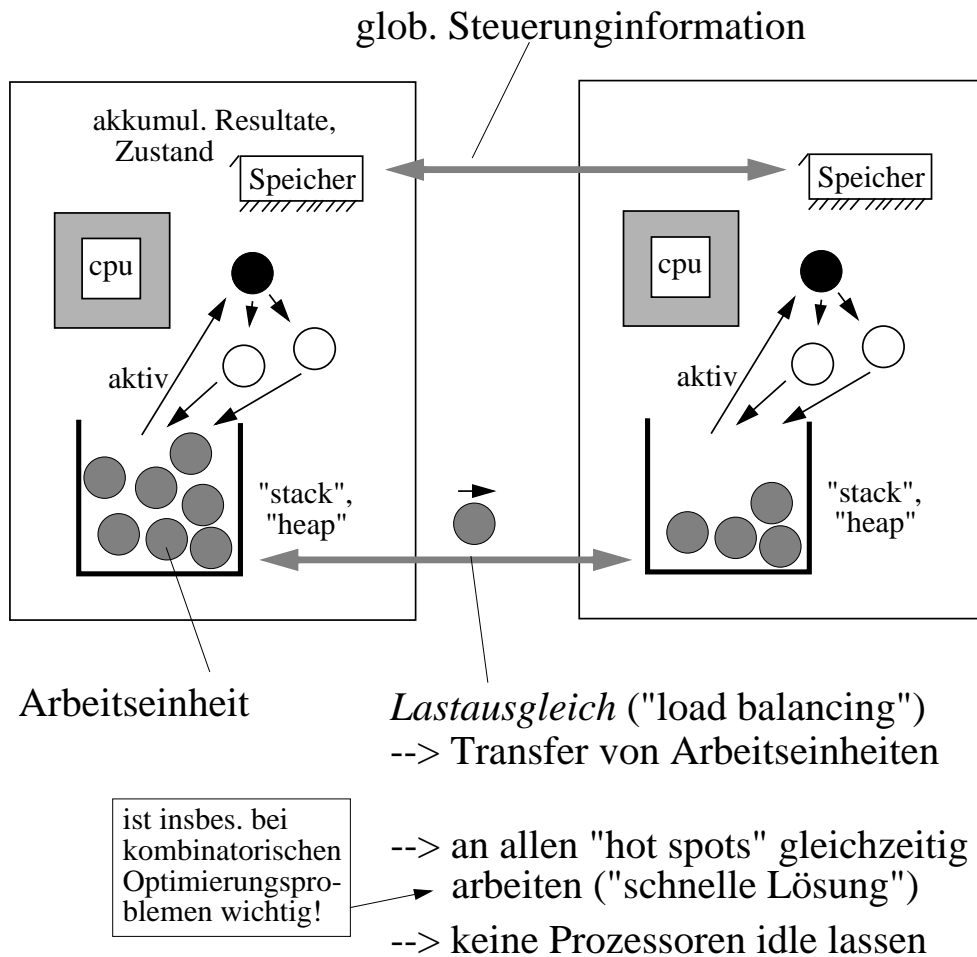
glob. Steuerunginformation

akkumul. Resultate, Zustand

Speicher

cpu

aktiv

"stack", "heap"

Speicher

cpu

aktiv

"stack", "heap"

Arbeitseinheit

*Lastausgleich* ("load balancing")
--> Transfer von Arbeitseinheiten

ist insbes. bei kombinatorischen Optimierungsproblemen wichtig!

--> an allen "hot spots" gleichzeitig arbeiten ("schnelle Lösung")

--> keine Prozessoren idle lassen